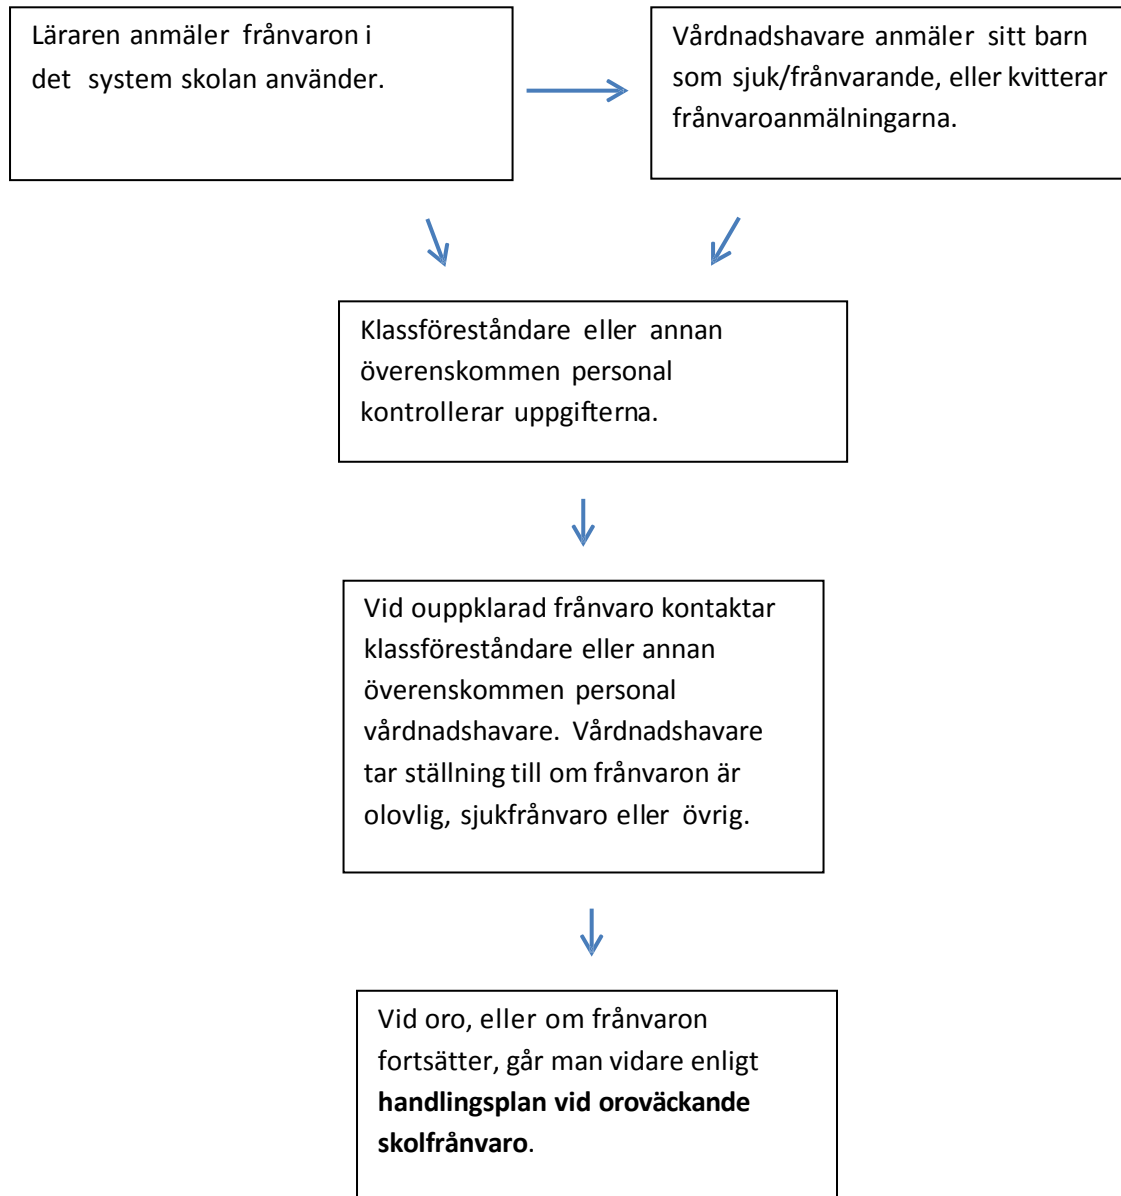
Läraren anmäler frånvaron i det system skolan använder.

Vårdnadshavare anmäler sitt barn som sjuk/frånvarande, eller kvitterar frånvaroanmälningarna.

Klassföreståndare eller annan överenskommen personal kontrollerar uppgifterna.

Vid ouppklarad frånvaro kontaktar klassföreståndare eller annan överenskommen personal vårdnadshavare. Vårdnadshavare tar ställning till om frånvaron är olovlig, sjukfrånvaro eller övrig.

Vid oro, eller om frånvaron fortsätter, går man vidare enligt **handlingsplan vid oroväckande skolfrånvaro**.